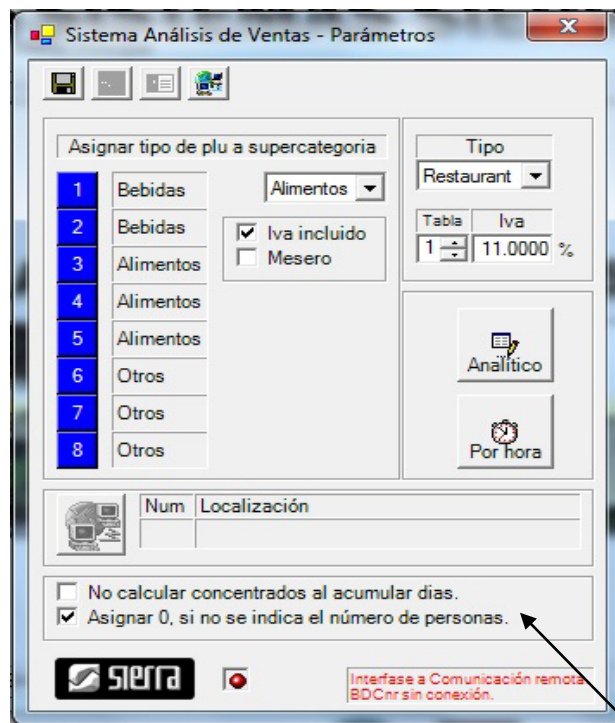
Sistema Análisis de Ventas - Parámetros

X

Asignar tipo de plu a supercategoria

1 Bebidas
2 Bebidas
3 Alimentos
4 Alimentos
5 Alimentos
6 Otros
7 Otros
8 Otros

Alimentos

☑ Iva incluido
☐ Mesero

Tipo
Restaurant

Tabla Iva
1 11.0000 %

Analítico

Por hora

Num Localización

☐ No calcular concentrados al acumular dias.
☑ Asignar 0, si no se indica el número de personas.

sierra

Interfase a Comunicación remota
BDCnr sin conexión.